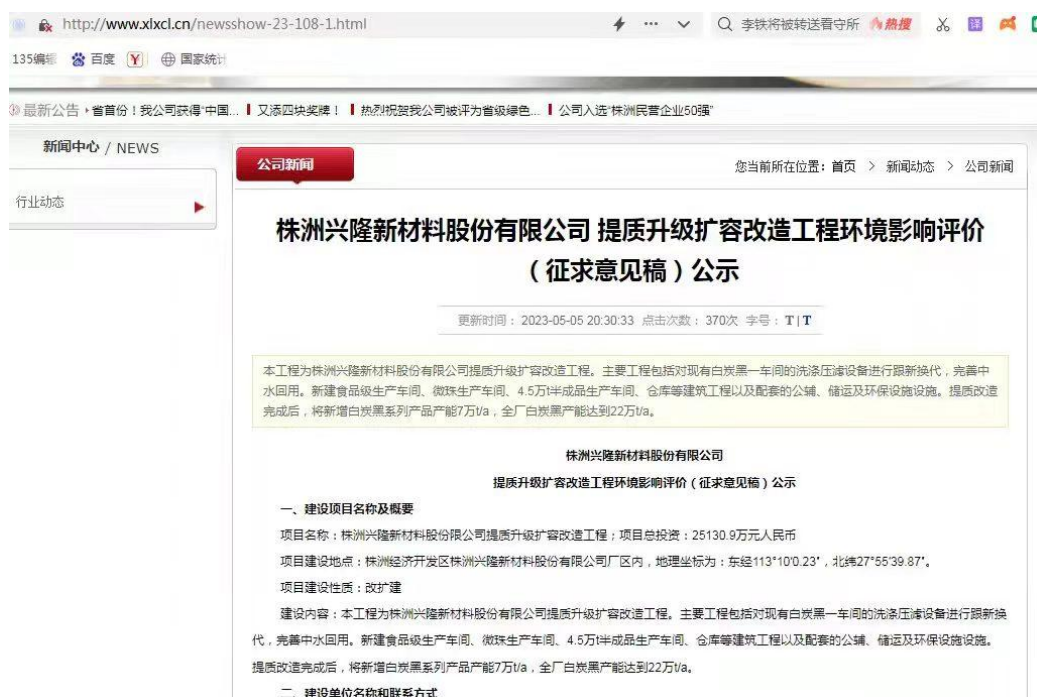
http://www.xlxcl.cn/newsshow-23-108-1.html

李铁将被转送看守所 热搜

135编辑 百度 Y 国家统计

最新公告 ‣省首份！我公司获得"中国... ▌又添四块奖牌！ ▌热烈祝贺我公司被评为省级绿色... ▌公司入选"株洲民营企业50强"

新闻中心 / NEWS

行业动态

公司新闻

您当前所在位置：首页 > 新闻动态 > 公司新闻

株洲兴隆新材料股份有限公司 提质升级扩容改造工程环境影响评价（征求意见稿）公示

更新时间：2023-05-05 20:30:33 点击次数：370次 字号：T | T

本工程为株洲兴隆新材料股份有限公司提质升级扩容改造工程。主要工程包括对现有白炭黑一车间的洗涤压滤设备进行跟新换代，完善中水回用。新建食品级生产车间、微珠生产车间、4.5万t半成品生产车间、仓库等建筑工程以及配套的公辅、储运及环保设施设施。提质改造完成后，将新增白炭黑系列产品产能7万t/a，全厂白炭黑产能达到22万t/a。

株洲兴隆新材料股份有限公司

提质升级扩容改造工程环境影响评价（征求意见稿）公示

一、建设项目名称及概要

项目名称：株洲兴隆新材料股份有限公司提质升级扩容改造工程；项目总投资：25130.9万元人民币

项目建设地点：株洲经济开发区株洲兴隆新材料股份有限公司厂区内，地理坐标为：东经113°10'0.23"，北纬27°55'39.87"。

项目建设性质：改扩建

建设内容：本工程为株洲兴隆新材料股份有限公司提质升级扩容改造工程。主要工程包括对现有白炭黑一车间的洗涤压滤设备进行跟新换代，完善中水回用。新建食品级生产车间、微珠生产车间、4.5万t半成品生产车间、仓库等建筑工程以及配套的公辅、储运及环保设施设施。提质改造完成后，将新增白炭黑系列产品产能7万t/a，全厂白炭黑产能达到22万t/a。

二、建设单位名称和联系方式